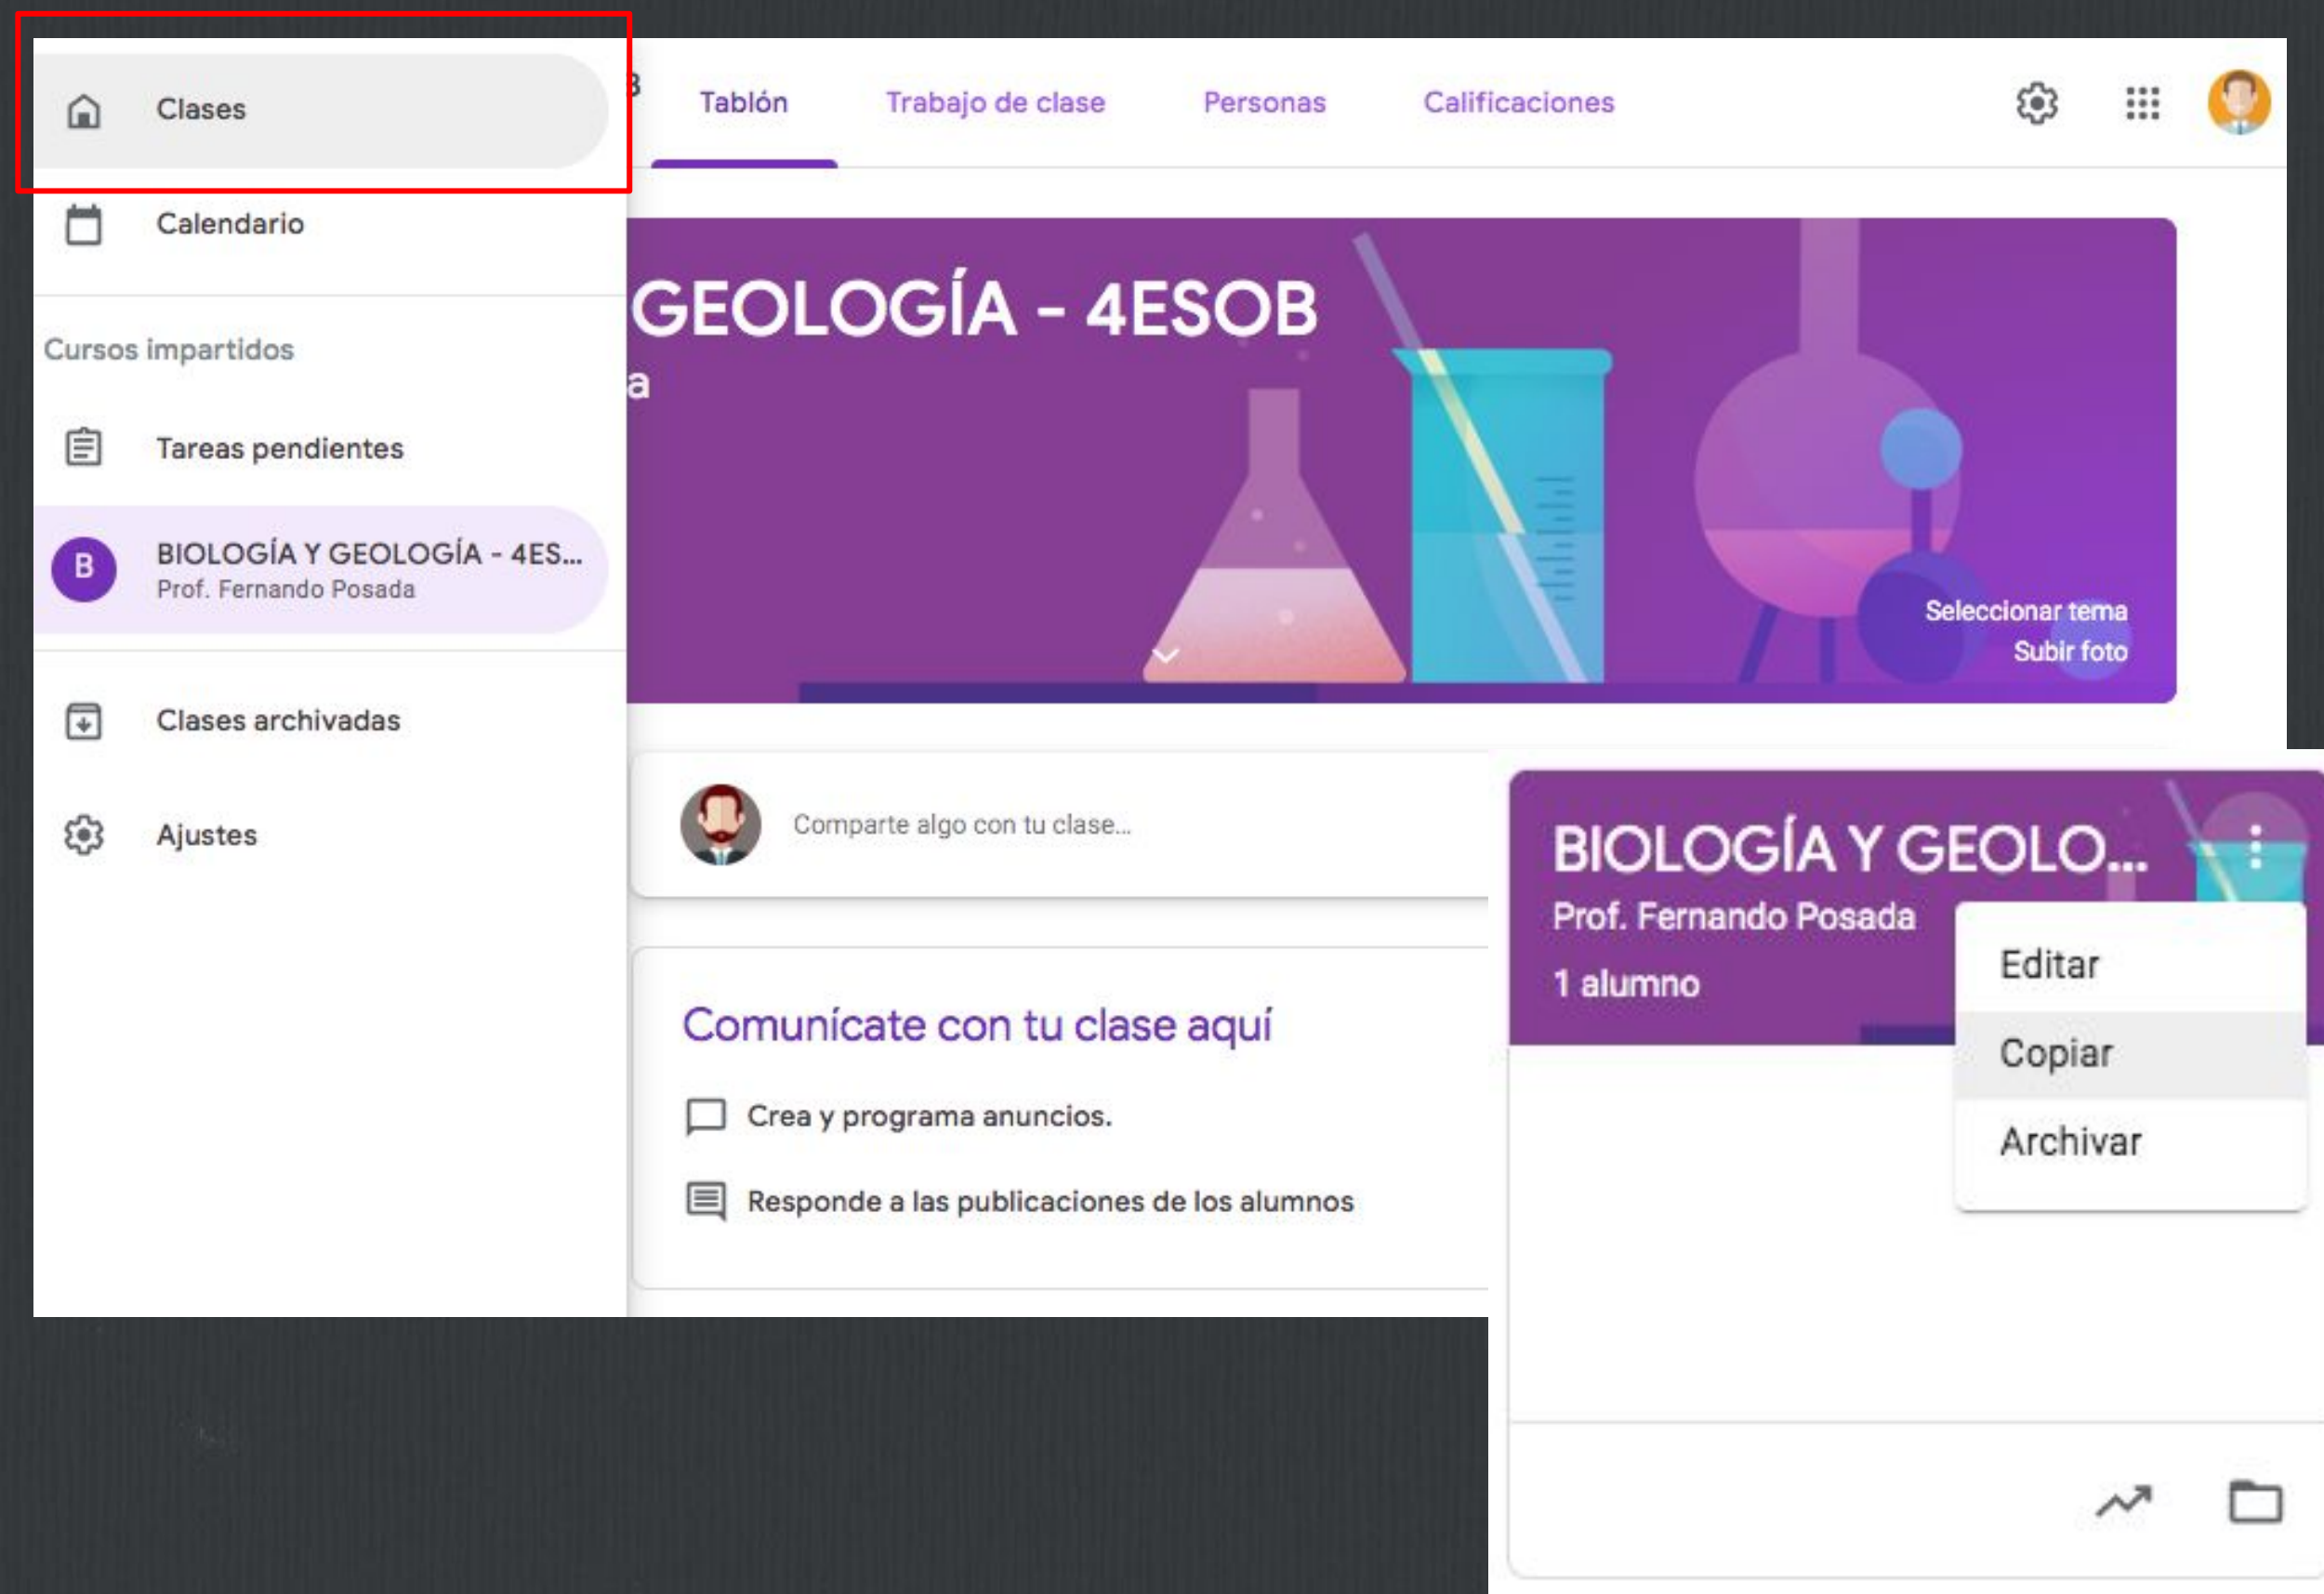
Clases

Calendario

Cursos impartidos

Tareas pendientes

B
BIOLOGÍA Y GEOLOGÍA - 4ES...
Prof. Fernando Posada

Clases archivadas

Ajustes

Tablón Trabajo de clase Personas Calificaciones

GEOLOGÍA - 4ESOB
a

Seleccionar tema
Subir foto

Comparte algo con tu clase...

Comunícate con tu clase aquí

Crea y programa anuncios.

Responde a las publicaciones de los alumnos

BIOLOGÍA Y GEOLO...
Prof. Fernando Posada
1 alumno

Editar
Copiar
Archivar